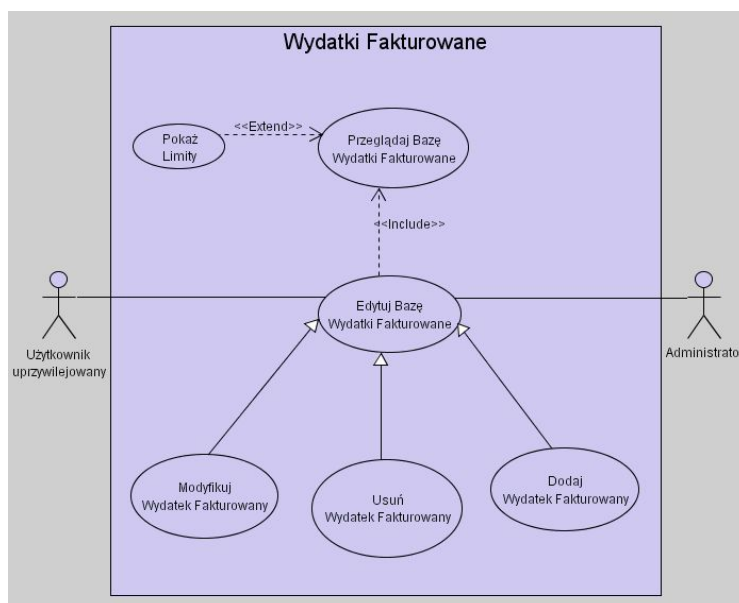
Wydatki Fakturowane

Pokaż Limity

<<Extend>>

Przeglądaj Bazę Wydatki Fakturowane

<<Include>>

Użytkownik uprzywilejowany

Edytuj Bazę Wydatki Fakturowane

Administrato

Modyfikuj Wydatek Fakturowany

Usuń Wydatek Fakturowany

Dodaj Wydatek Fakturowany